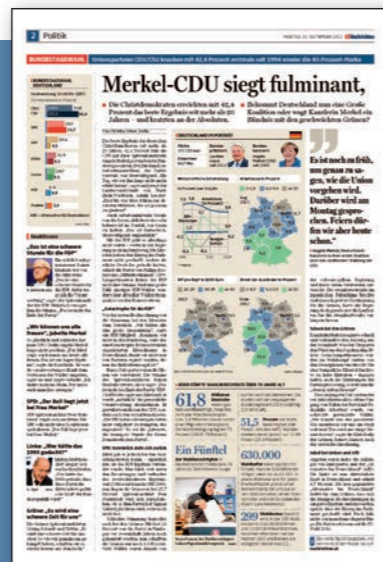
2 Politik

MONTAG, 23. SEPTEMBER 2013

BUNDESTAGSWAHL Unionsparteien CDU/CSU brechen mit 42,4 Prozent erstmals seit 1994 wieder die 40-Prozent-Marke

Merkel-CDU siegt fulminant,

Die Christdemokraten erreichten mit 42,4 Prozent das beste Ergebnis seit mehr als 20 Jahren – und kratzten an der Absoluten.

Bekommt Deutschland nun eine Große Koalition oder wagt Kanzlerin Merkel ein Bündnis mit den geschwächten Grünen?

Es ist noch zu früh, um genau zu sagen, wie die Union vorgehen wird. Darüber wird am Montag gesprochen. Feiern dürfen wir aber heute schon.

Ein Fünftel

61,8

51,5

630.000

299

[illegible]